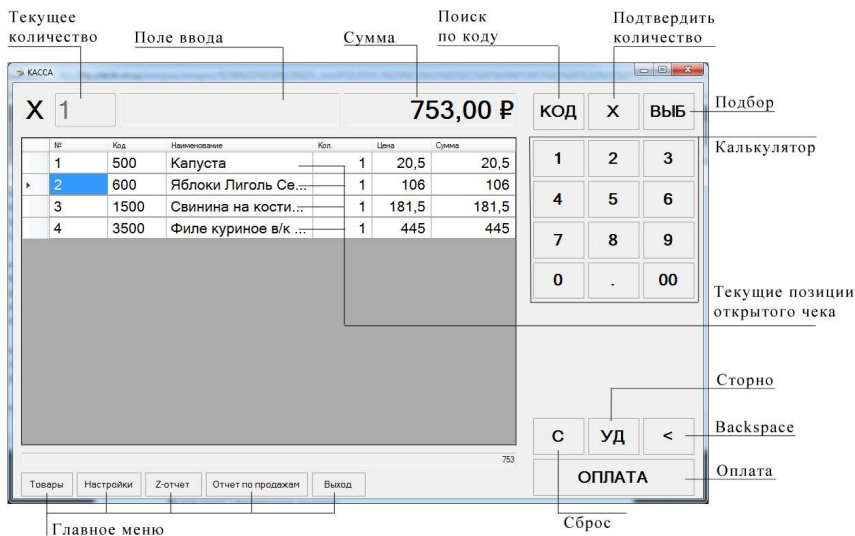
Текущее количество

Поле ввода

Сумма

Поиск по коду

Подтвердить количество

КАССА

X 1

753,00 ₽

КОД

X

ВЫБ

Подбор

| № | Код | Наименование | Кол. | Цена | Сумма |
|---|---|---|---|---|---|
| 1 | 500 | Капуста | 1 | 20,5 | 20,5 |
| 2 | 600 | Яблоки Лиголь Се... | 1 | 106 | 106 |
| 3 | 1500 | Свинина на кости... | 1 | 181,5 | 181,5 |
| 4 | 3500 | Филе куриное в/к ... | 1 | 445 | 445 |

1 2 3
4 5 6
7 8 9
0 . 00

Калькулятор

Текущие позиции открытого чека

Сторно

753

C

УД

<

Backspace

ОПЛАТА

Оплата

Товары

Настройки

Z-отчет

Отчет по продажам

Выход

Главное меню

Сброс